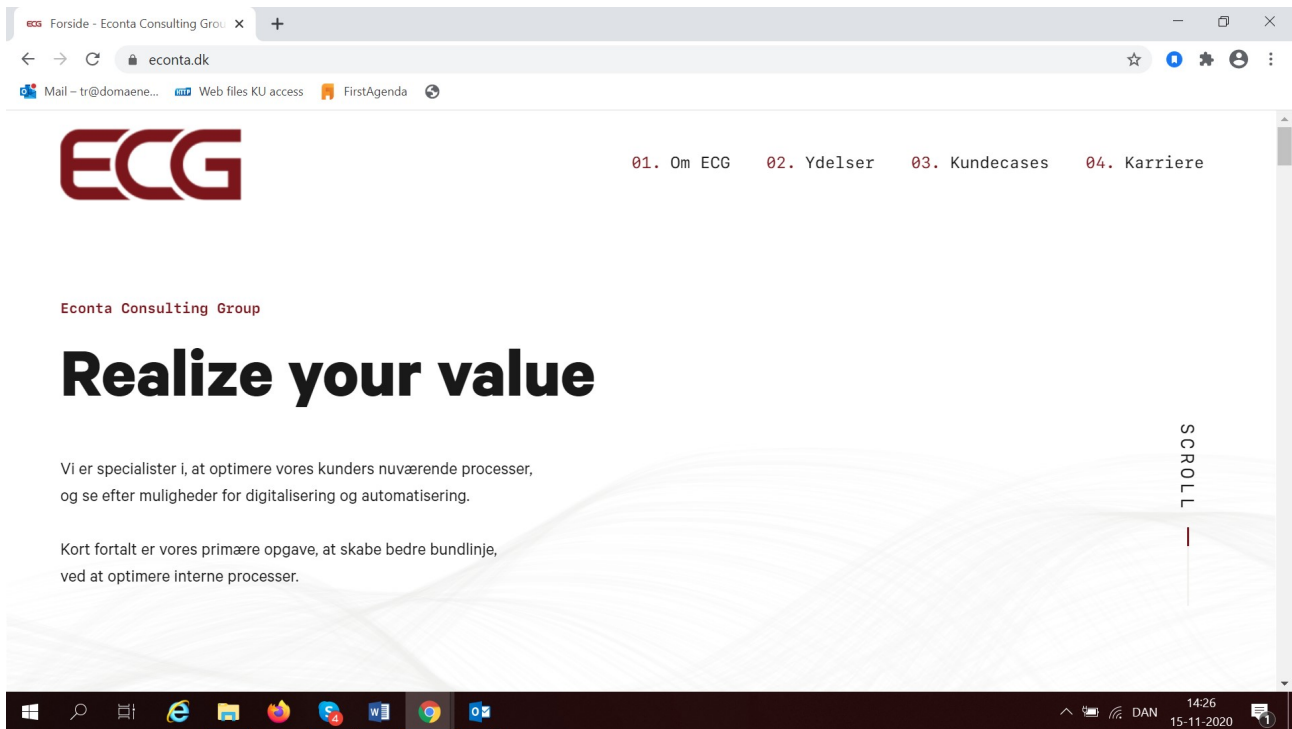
Forside - Econta Consulting Grou ×
+
econta.dk
Mail – tr@domaene... Web files KU access FirstAgenda

ECG

01. Om ECG 02. Ydelser 03. Kundecases 04. Karriere

Econta Consulting Group

Realize your value

Vi er specialister i, at optimere vores kunders nuværende processer, og se efter muligheder for digitalisering og automatisering.

Kort fortalt er vores primære opgave, at skabe bedre bundlinje, ved at optimere interne processer.

SCROLL

DAN 14:26 15-11-2020